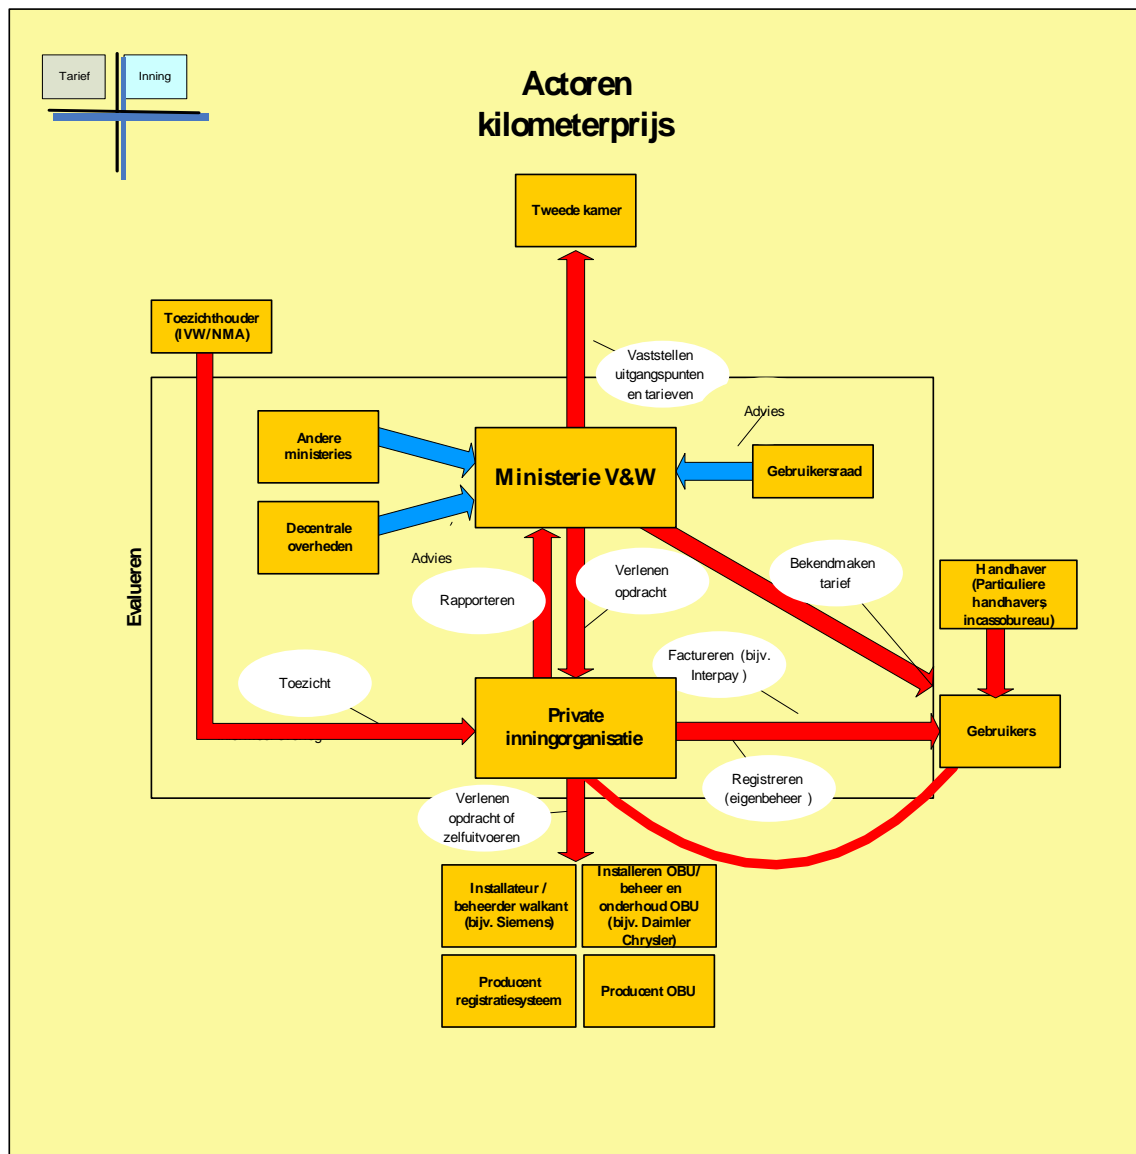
Tarief

Inning

Actoren kilometerprijs

Tweede kamer

Toezichthouder (IVW/NMA)

Vaststellen uitgangspunten en tarieven

Advies

Andere ministeries

Ministerie V&W

Gebruikersraad

Decentrale overheden

Advies

Evalueren

Rapporteren

Verlenen opdracht

Bekendmaken tarief

Handhaver (Particuliere handhavers, incassobureau)

Facturen (bijv. Interpay )

Toezicht

Private inningorganisatie

Gebruikers

Registreren (eigenbeheer )

Verlenen opdracht of zelfuitvoeren

Installateur / beheerder walkant (bijv. Siemens)

Installeren OBU/ beheer en onderhoud OBU (bijv. Daimler Chrysler)

Producent registratiesysteem

Producent OBU